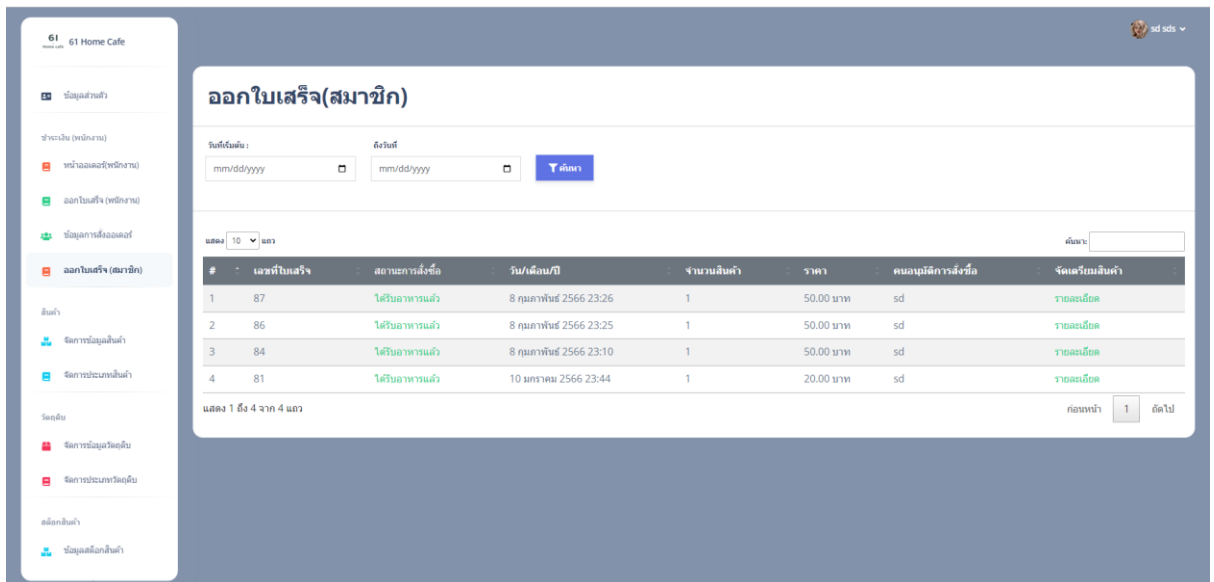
61 Home Cafe 61 Home Cafe

sd sds

ข้อมูลส่วนตัว

ชำระเงิน (พนักงาน)

หน้าออเดอร์(พนักงาน)

ออกใบเสร็จ (พนักงาน)

ข้อมูลการสั่งออเดอร์

ออกใบเสร็จ (สมาชิก)

สินค้า

จัดการข้อมูลสินค้า

จัดการประเภทสินค้า

วัตถุดิบ

จัดการข้อมูลวัตถุดิบ

จัดการประเภทวัตถุดิบ

สต็อกสินค้า

ข้อมูลสต็อกสินค้า

ออกใบเสร็จ(สมาชิก)

วันที่เริ่มต้น :
mm/dd/yyyy

ถึงวันที่
mm/dd/yyyy

ค้นหา

แสดง 10 แถว

ค้นหา:

| # | เลขที่ใบเสร็จ | สถานะการสั่งซื้อ | วัน/เดือน/ปี | จำนวนสินค้า | ราคา | คนอนุมัติการสั่งซื้อ | จัดเตรียมสินค้า |
|---|---|---|---|---|---|---|---|
| 1 | 87 | ได้รับอาหารแล้ว | 8 กุมภาพันธ์ 2566 23:26 | 1 | 50.00 บาท | sd | รายละเอียด |
| 2 | 86 | ได้รับอาหารแล้ว | 8 กุมภาพันธ์ 2566 23:25 | 1 | 50.00 บาท | sd | รายละเอียด |
| 3 | 84 | ได้รับอาหารแล้ว | 8 กุมภาพันธ์ 2566 23:10 | 1 | 50.00 บาท | sd | รายละเอียด |
| 4 | 81 | ได้รับอาหารแล้ว | 10 มกราคม 2566 23:44 | 1 | 20.00 บาท | sd | รายละเอียด |

แสดง 1 ถึง 4 จาก 4 แถว

ก่อนหน้า 1 ถัดไป